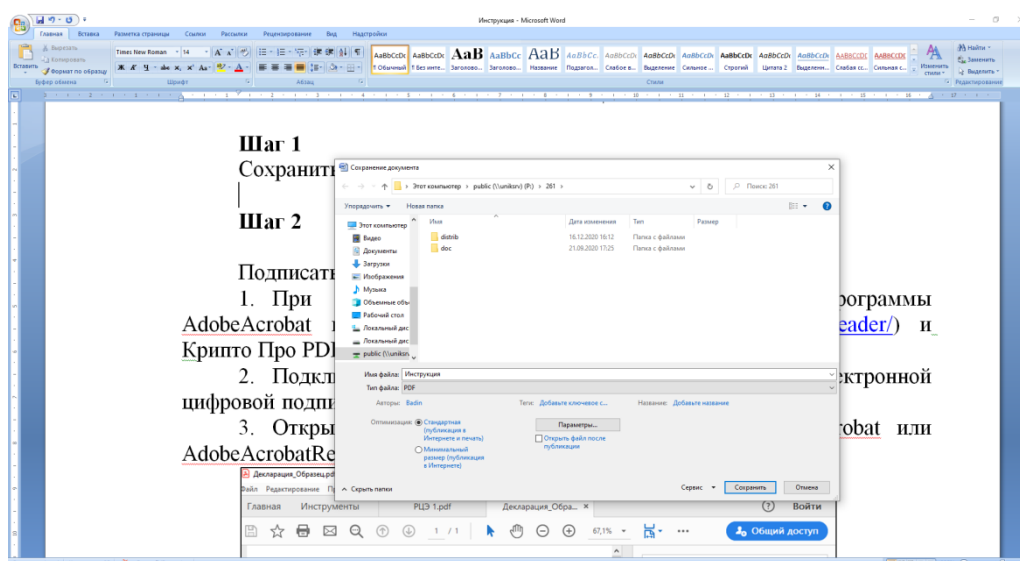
Инструкция - Microsoft Word

Главная Вставка Разметка страницы Ссылки Рассылки Рецензирование Вид Надстройки

Вырезать
Копировать
Вставить
Формат по образцу
Буфер обмена

Times New Roman 14
Шрифт

Абзац

AaBbCcDc ¶ Обычный
AaBbCcDc ¶ Без инте...
AaB Заголово...
AaBbCc Заголово...
AaB Название
AaBbCc. Подзагол...
AaBbCcDc Слабое в...
AaBbCcDc Выделение
AaBbCcDc Сильное ...
AaBbCcDc Строгий
AaBbCcDc Цитата 2
AaBbCcDc Выделенн...
AaBbCcDc Слабая сс...
AaBbCcDc Сильная с...
Стили

Изменить стили
Найти
Заменить
Выделить
Редактирование

Шаг 1
Сохранит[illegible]

Шаг 2

Подписать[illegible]
1. При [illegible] рограммы AdobeAcrobat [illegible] eader/) и Крипто Про PD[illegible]
2. Подкл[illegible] ектронной цифровой подпи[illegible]
3. Откры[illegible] robat или AdobeAcrobatRe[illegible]

Сохранение документа

Этот компьютер › public (\\uniksrv) (P:) › 261
Поиск: 261

Упорядочить ▾ Новая папка

Этот компьютер
Видео
Документы
Загрузки
Изображения
Музыка
Объемные объ
Рабочий стол
Локальный дис
Локальный дис
public (\\uniksr

| Имя | Дата изменения | Тип | Размер |
|---|---|---|---|
| distrib | 16.12.2020 18:12 | Папка с файлами | |
| doc | 21.09.2020 17:25 | Папка с файлами | |

Имя файла: Инструкция
Тип файла: PDF

Авторы: Badin
Теги: Добавьте ключевое с...
Название: Добавьте название

Оптимизация: Стандартная (публикация в Интернете и печать)
Минимальный размер (публикация в Интернете)

Параметры...
Открыть файл после публикации

Скрыть папки
Сервис ▾ Сохранить Отмена

Декларация_Образец.pd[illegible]
Файл Редактирование П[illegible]
Главная Инструменты РЦЭ 1.pdf Декларация_Обра... ×
Войти
1 / 1
67,1%
Общий доступ